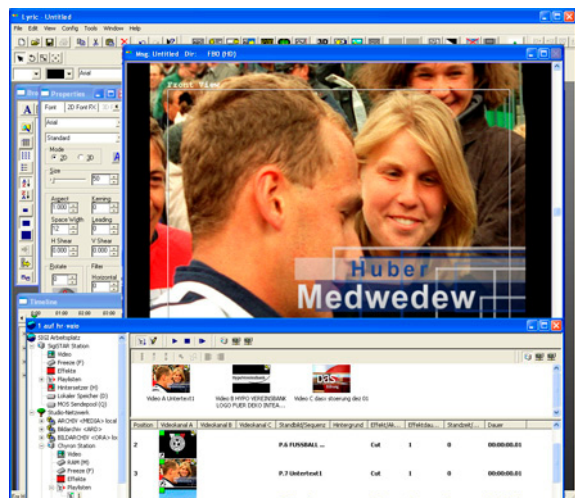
Lyric - Untitled

File Edit View Config Tools Window Help

Arial

Properties

Font 2D Font FX

Arial

Standard

Mode

2D 3D

Size

50

Aspect

100

Kerning

0

Space Width

12

Leading

0

H Shear

0

V Shear

0

Rotate

0

Filter

Horizontal

Msg: Untitled Dir: F80 (HD)

Front View

Huber

Medwedew

Timeline

1 auf hr-wo

SSG Arbeitsplatz

SigSTAR Station

Video

Freeze (F)

Effekte

Playlisten

Hintersetzer (H)

Lokaler Speicher (D)

MOS Sendepool (Q)

ARCHIV <MEGA> local

Bildarchiv <ARD>

BILDARCHIV <ORA> loc

Studio-Netzwerk

Chyron Station

Video

AAM (M)

Freeze (F)

Effekte

Playlisten

Video A Untertitel1

Video B HYPO VEREINSBANK LOGO FUER DEKO INTEA...

Video C das: eisierung des 01

| Position | Videokanal A | Videokanal B | Videokanal C | Standbild/Sequenz | Hintergrund | Effekt/Ak... | Effektdau... | Standzeit/... | Dauer |
|---|---|---|---|---|---|---|---|---|---|
| 2 | | | | P.6 FUSSBALL ... | | Cut | 1 | 0 | 00:00:00.01 |
| 3 | | | | P.7 Untertitel1 | | Cut | 1 | 0 | 00:00:00.01 |